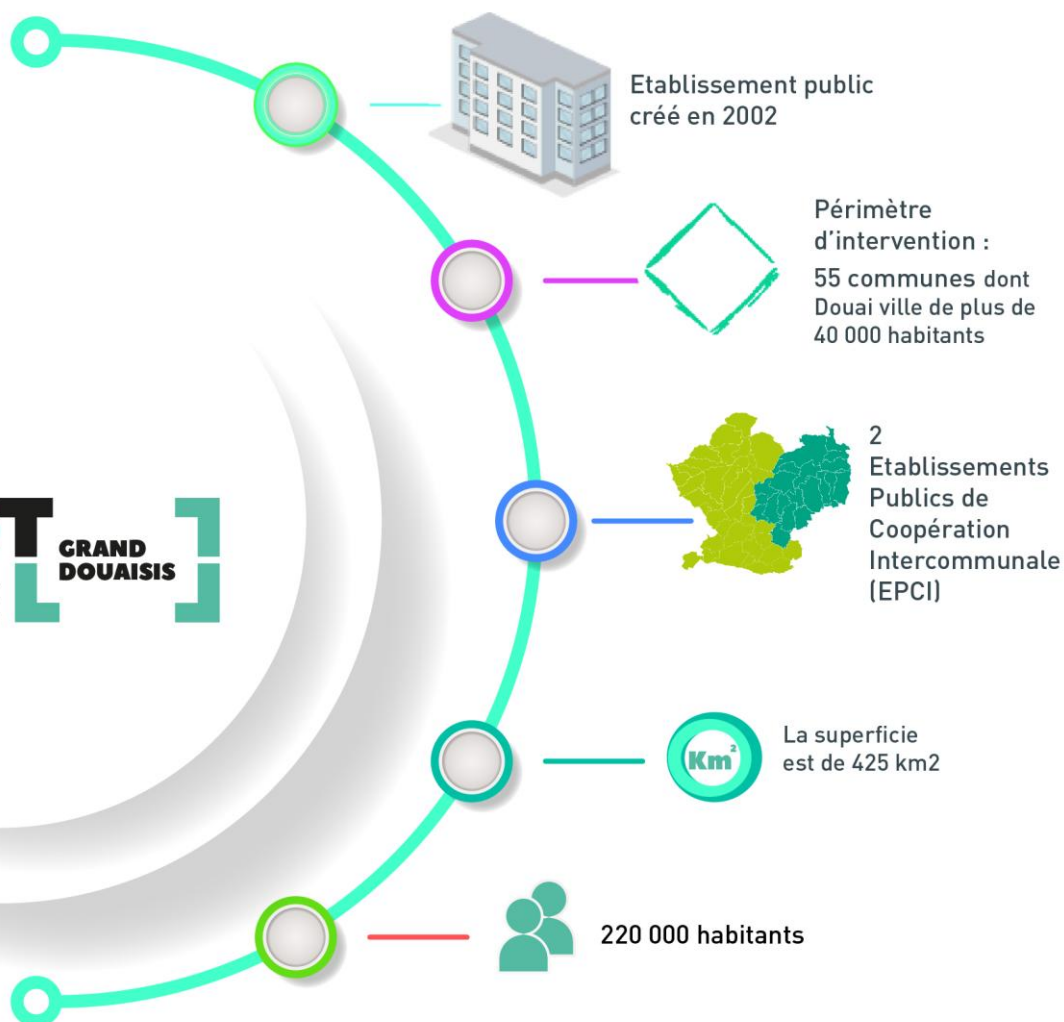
T GRAND DOUAISIS

Etablissement public créé en 2002

Périmètre d'intervention : 55 communes dont Douai ville de plus de 40 000 habitants

2 Etablissements Publics de Coopération Intercommunale (EPCI)

Km²

La superficie est de 425 km2

220 000 habitants